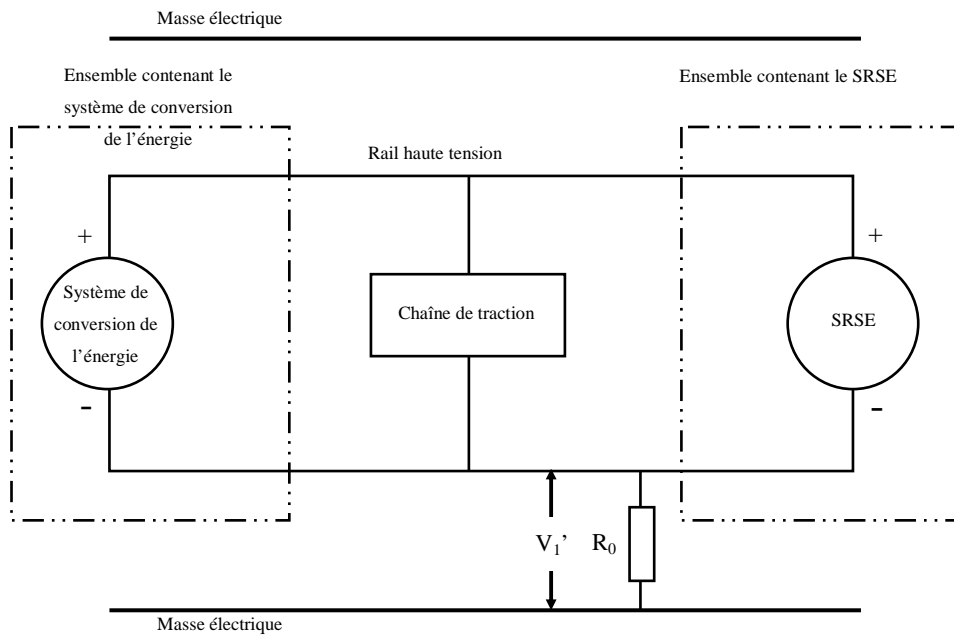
Masse électrique

Ensemble contenant le système de conversion de l'énergie

Ensemble contenant le SRSE

Rail haute tension

+

Système de conversion de l'énergie

-

Chaîne de traction

+

SRSE

-

$V_1$'

$R_0$

Masse électrique